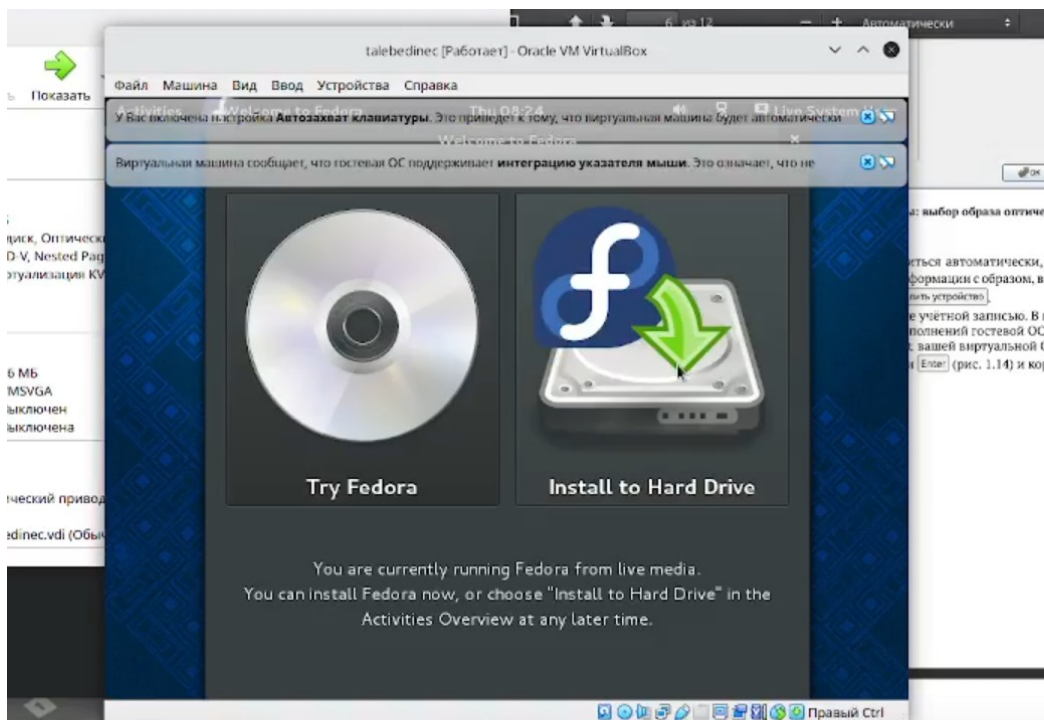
6 из 12

Автоматически

talebedinec [Работает] - Oracle VM VirtualBox

Файл Машина Вид Ввод Устройства Справка

ь Показать

Activities Welcome to Fedora Thu 08:24 Live System User

У Вас включена настройка **Автозахват клавиатуры**. Это приведёт к тому, что виртуальная машина будет автоматически

Welcome to Fedora

Виртуальная машина сообщает, что гостевая ОС поддерживает **интеграцию указателя мыши**. Это означает, что не

ОК

: выбор образа оптиче

диск, Оптическ
D-V, Nested Pag
ртуализация KV

иться автоматически,
формации с образом, в
ить устройство
е учётной записью. В
полнений гостевой ОС
вашей виртуальной
Enter (рис. 1.14) и кор

6 МБ
MSVGA
ыключен
ыключена

ческий привод

edinec.vdi (Обыч

Try Fedora

Install to Hard Drive

You are currently running Fedora from live media.
You can install Fedora now, or choose "Install to Hard Drive" in the Activities Overview at any later time.

Правый Ctrl